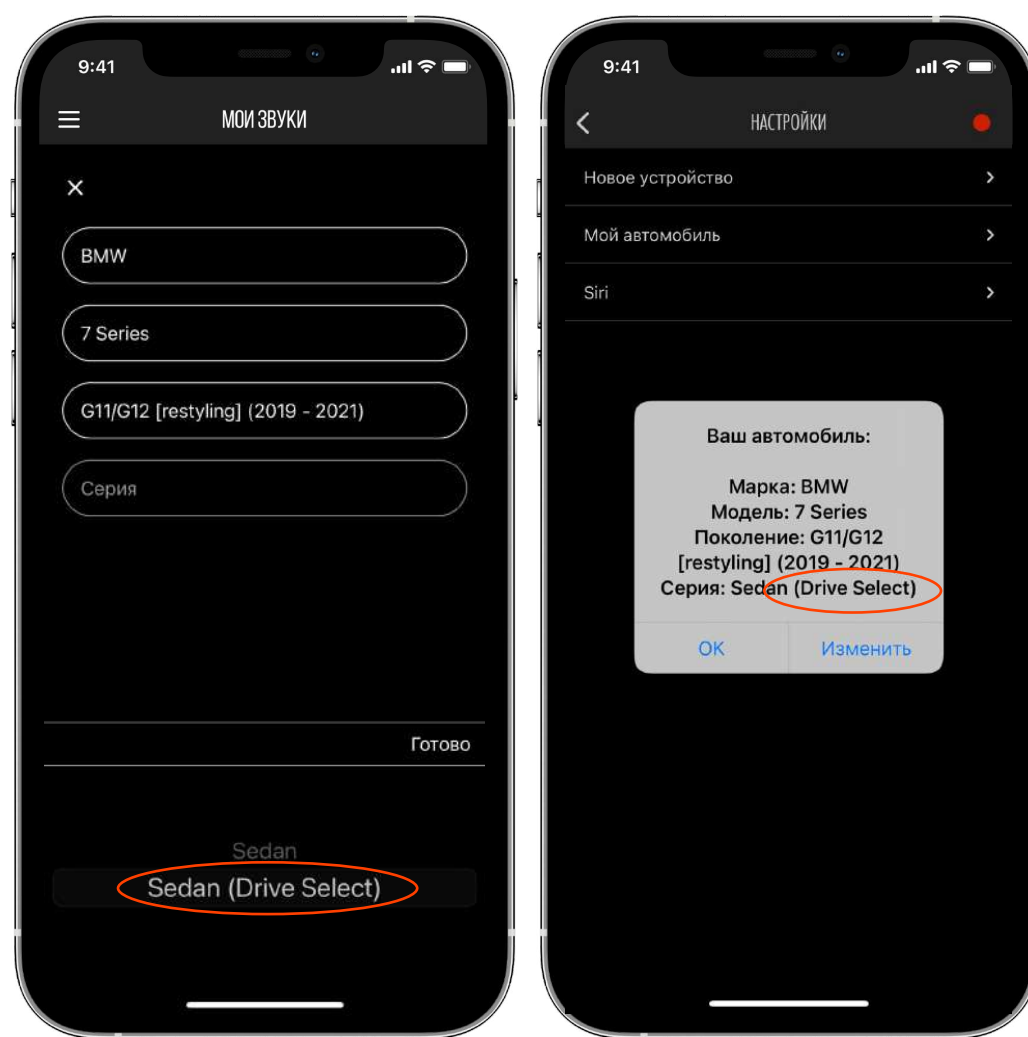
9:41

МОИ ЗВУКИ

×

BMW

7 Series

G11/G12 [restyling] (2019 - 2021)

Серия

Готово

Sedan

Sedan (Drive Select)

9:41

<

НАСТРОЙКИ

Новое устройство >

Мой автомобиль >

Siri >

Ваш автомобиль:

Марка: BMW
Модель: 7 Series
Поколение: G11/G12 [restyling] (2019 - 2021)
Серия: Sedan (Drive Select)

OK

Изменить